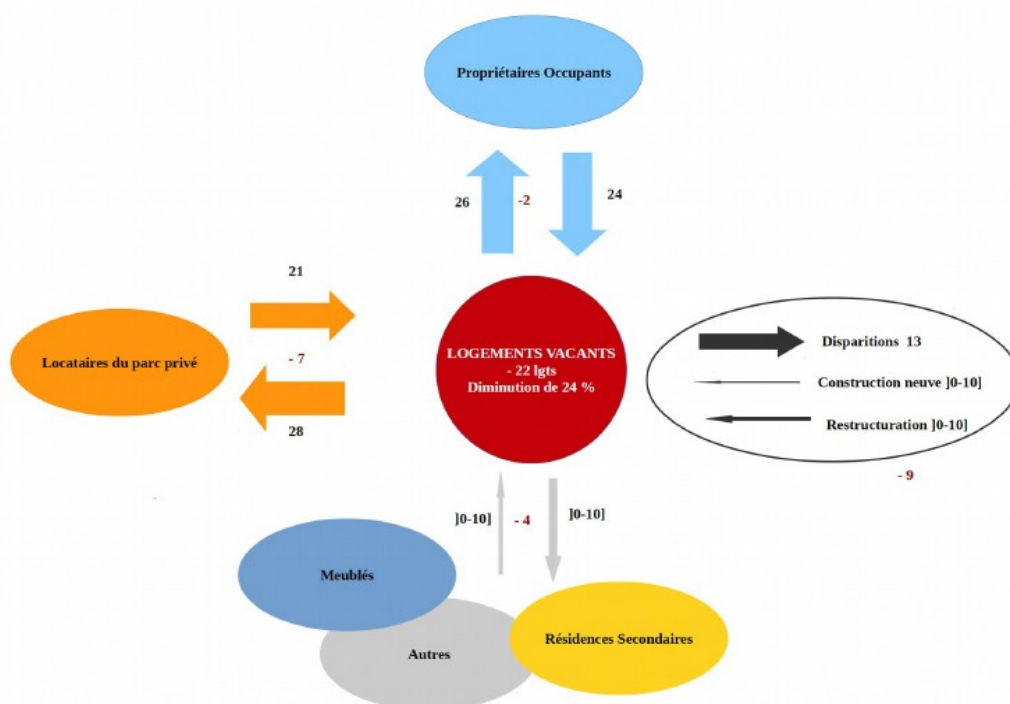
Propriétaires Occupants

26

-2

24

21

Locataires du parc privé

- 7

28

LOGEMENTS VACANTS
- 22 lgts
Diminution de 24 %

Disparitions 13

Construction neuve ]0-10]

Restructuration ]0-10]

- 9

]0-10]

- 4

]0-10]

Meublés

Autres

Résidences Secondaires